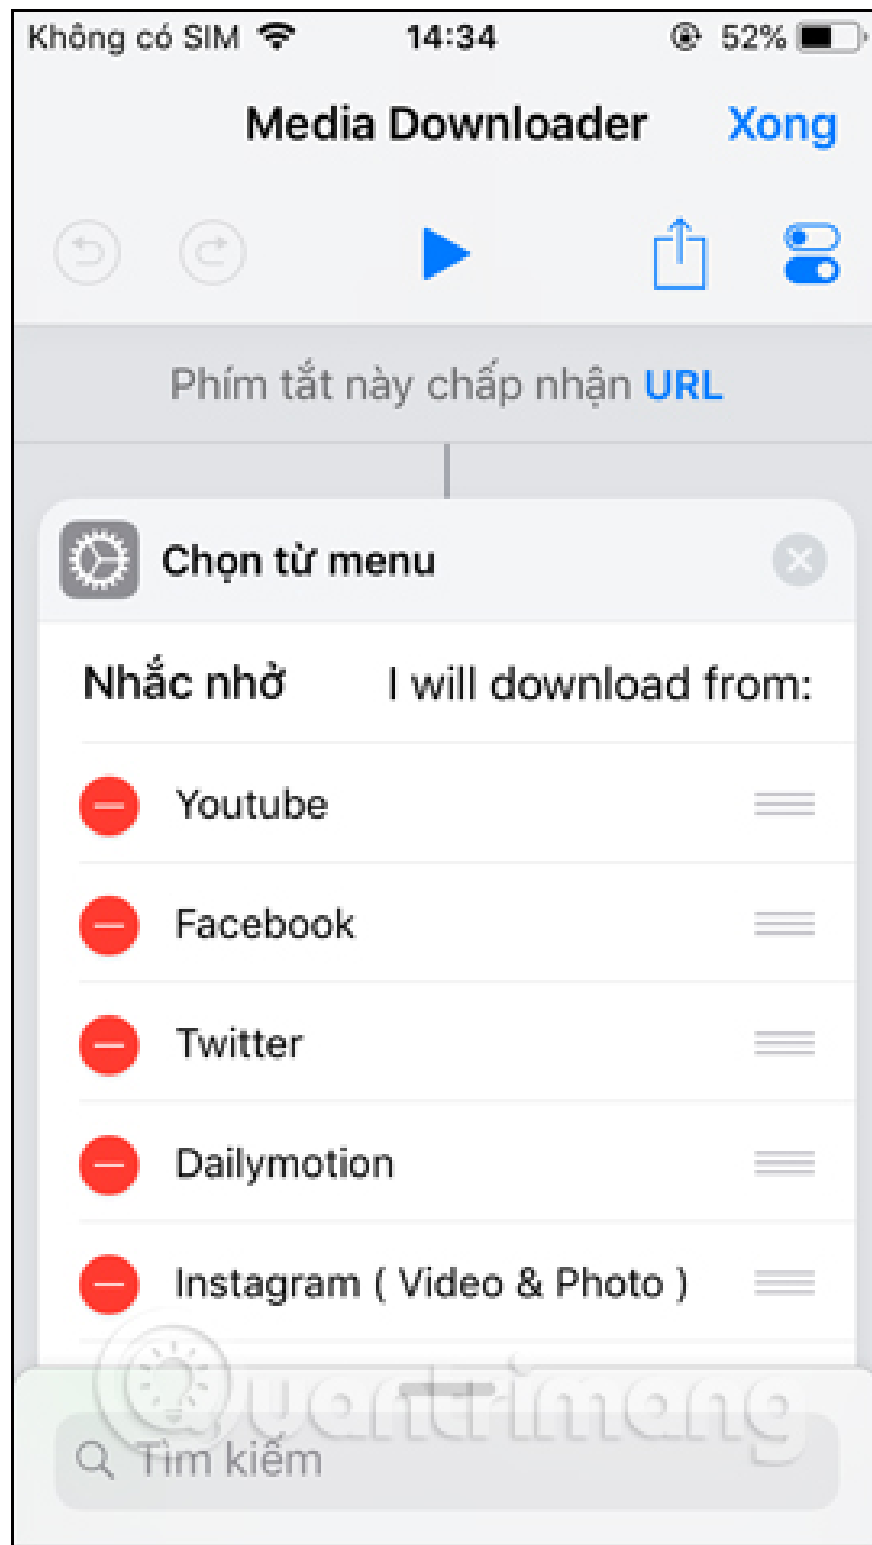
Không có SIM 14:34 52%

Media Downloader Xong

Phím tắt này chấp nhận URL

Chọn từ menu

Nhắc nhở I will download from:

Youtube

Facebook

Twitter

Dailymotion

Instagram ( Video & Photo )

Quantrimang

Tìm kiếm